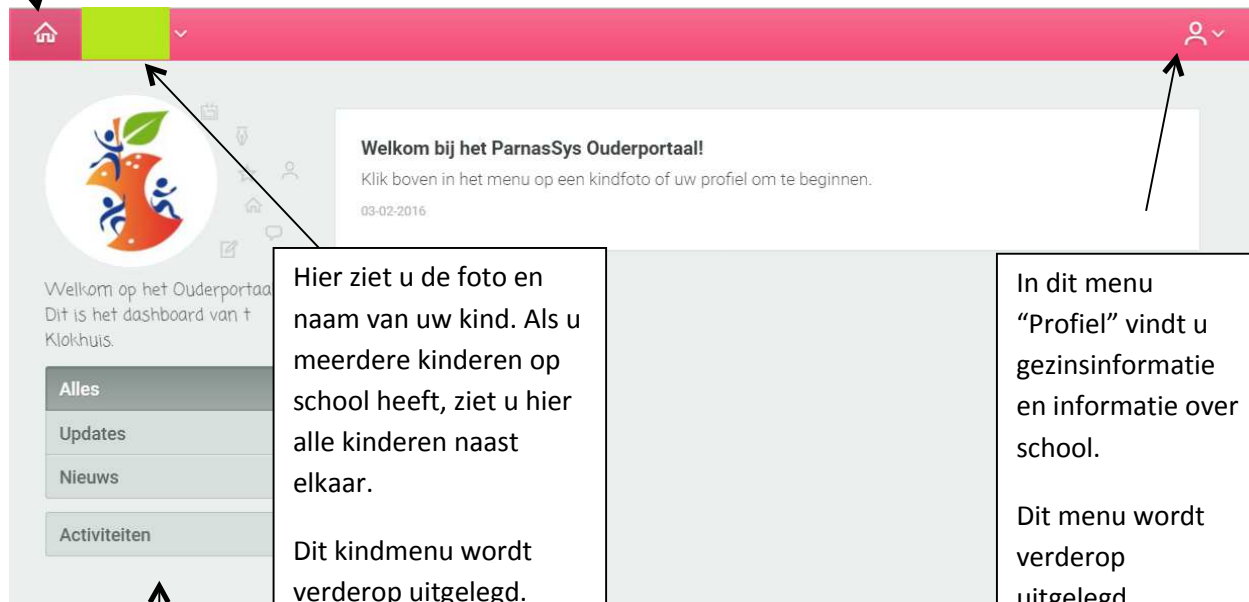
Welkom bij het ParnasSys Ouderportaal!

Klik boven in het menu op een kindfoto of uw profiel om te beginnen.

03-02-2016

Welkom op het Ouderportaa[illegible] Dit is het dashboard van t Klokhuis.

Alles

Updates

Nieuws

Activiteiten

Hier ziet u de foto en naam van uw kind. Als u meerdere kinderen op school heeft, ziet u hier alle kinderen naast elkaar.

Dit kindmenu wordt verderop uitgelegd.

In dit menu "Profiel" vindt u gezinsinformatie en informatie over school.

Dit menu wordt verderop uitgelegd.